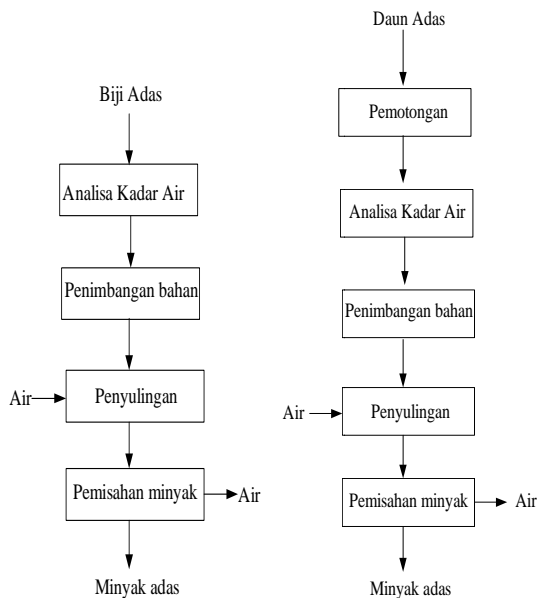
Biji Adas

Analisa Kadar Air

Penimbangan bahan

Air

Penyulingan

Pemisahan minyak

Air

Minyak adas

Daun Adas

Pemotongan

Analisa Kadar Air

Penimbangan bahan

Air

Penyulingan

Pemisahan minyak

Air

Minyak adas